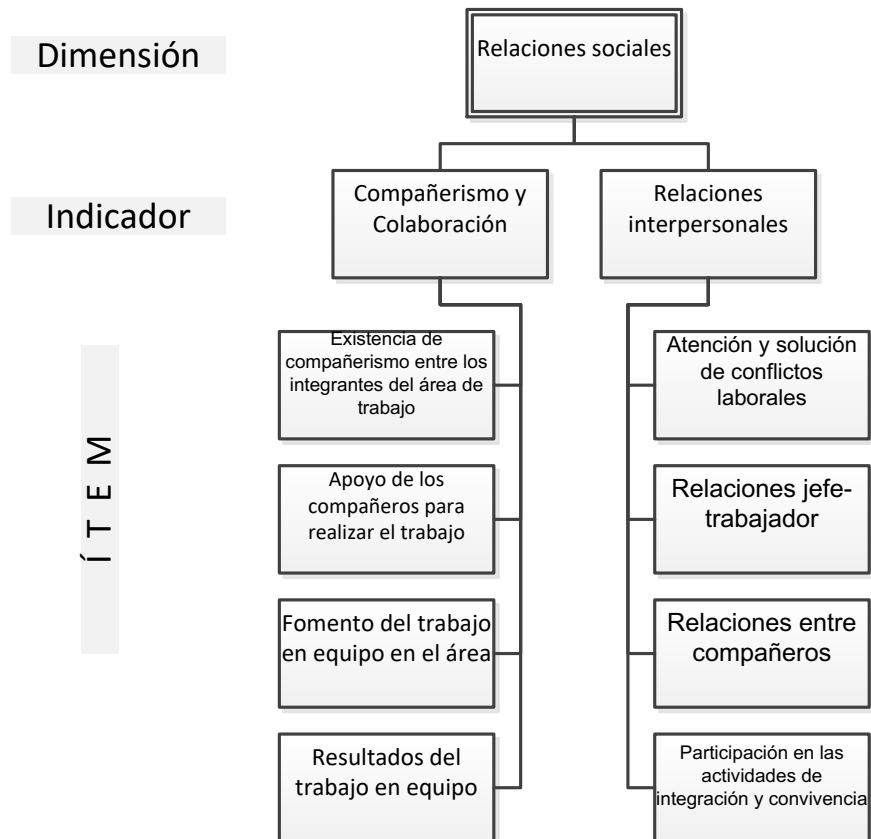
Dimensión

Relaciones sociales

Indicador

Compañerismo y Colaboración

Relaciones interpersonales

Í T E M

Existencia de compañerismo entre los integrantes del área de trabajo

Apoyo de los compañeros para realizar el trabajo

Fomento del trabajo en equipo en el área

Resultados del trabajo en equipo

Atención y solución de conflictos laborales

Relaciones jefe-trabajador

Relaciones entre compañeros

Participación en las actividades de integración y convivencia